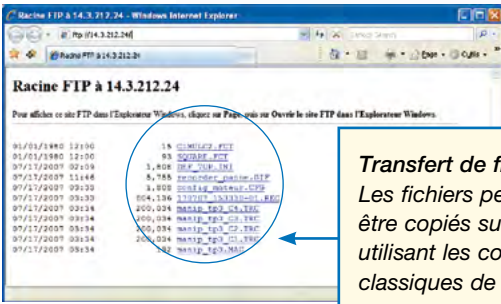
Racine FTP à 14.3.212.24 - Windows Internet Explorer

ftp://14.3.212.24/

Racine FTP à 14.3.212.24

Racine FTP à 14.3.212.24

Pour afficher ce site FTP dans l'Explorateur Windows, cliquez sur Page, puis sur Ouvrir le site FTP dans l'Explorateur Windows.

| | | | |
|---|---|---|---|
| 01/01/1980 | 12:00 | 15 | CIRCLE2.FCT |
| 01/01/1980 | 12:00 | 83 | SQUARE.FCT |
| 07/17/2007 | 02:59 | 1,808 | DEF_CUR.INI |
| 07/17/2007 | 11:46 | 5,785 | recorder_name.DIF |
| 07/17/2007 | 03:33 | 1,808 | config_moteur.CFG |
| 07/17/2007 | 03:33 | 804,136 | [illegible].REC |
| 07/17/2007 | 03:34 | 200,034 | manip_tp3_C1.TRC |
| 07/17/2007 | 03:34 | 200,034 | manip_tp3_C2.TRC |
| 07/17/2007 | 03:34 | 200,034 | manip_tp3_C3.TRC |
| 07/17/2007 | 03:34 | 200,034 | manip_tp3_C4.TRC |
| 07/17/2007 | 03:34 | 1,482 | manip_tp3.MAN |

Transfert de f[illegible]
Les fichiers pe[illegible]
être copiés su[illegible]
utilisant les co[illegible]
classiques de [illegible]